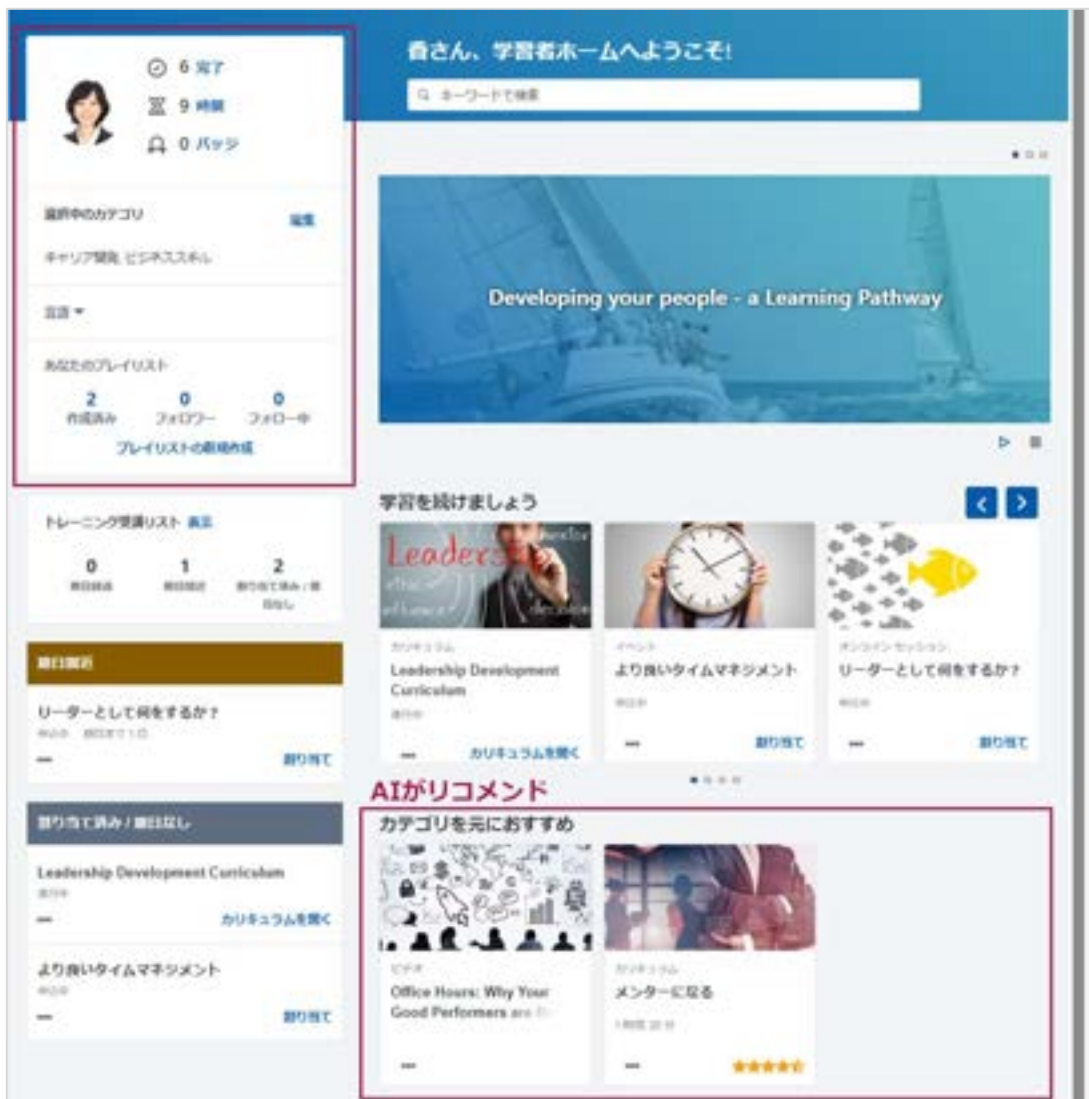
6 完了
9 時間
0 バッジ

選択中のカテゴリ 編集
キャリア開発, ビジネススキル

言語 ▾

あなたのプレイリスト
2 作成済み
0 フォロワー
0 フォロー中
プレイリストの新規作成

トレーニング受講リスト 表示
0 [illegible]
1 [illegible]
2 割り当て済み / 期日なし

期日超過
リーダーとして何をするか？
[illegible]
割り当て

割り当て済み / 期日なし
Leadership Development Curriculum
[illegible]
カリキュラムを開く
より良いタイムマネジメント
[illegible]
割り当て

香さん、学習者ホームへようこそ!
キーワードで検索

Developing your people - a Learning Pathway

学習を続けましょう

Leaders
カリキュラム
Leadership Development Curriculum
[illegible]
カリキュラムを開く

イベント
より良いタイムマネジメント
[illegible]
割り当て

オンライン セッション
リーダーとして何をするか？
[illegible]
割り当て

AIがリコメンド
カテゴリを元におすすめ

ビデオ
Office Hours: Why Your Good Performers are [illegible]

カリキュラム
メンターになる
1 時間 20 分